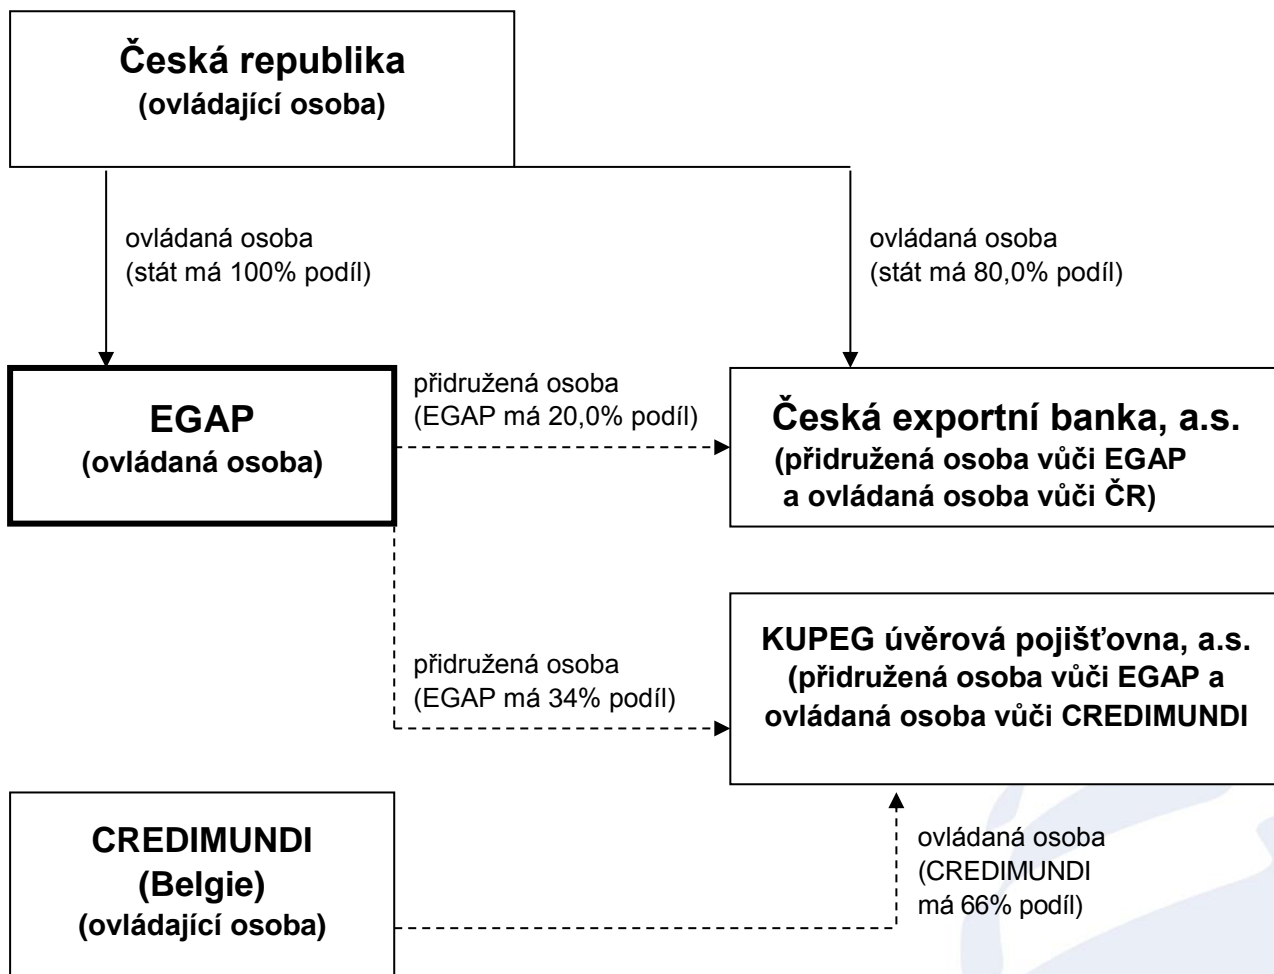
Česká republika
(ovládající osoba)

ovládaná osoba
(stát má 100% podíl)

ovládaná osoba
(stát má 80,0% podíl)

EGAP
(ovládaná osoba)

přidružená osoba
(EGAP má 20,0% podíl)

Česká exportní banka, a.s.
(přidružená osoba vůči EGAP a ovládaná osoba vůči ČR)

KUPEG úvěrová pojišťovna, a.s.
(přidružená osoba vůči EGAP a ovládaná osoba vůči CREDIMUNDI

přidružená osoba
(EGAP má 34% podíl)

CREDIMUNDI
(Belgie)
(ovládající osoba)

ovládaná osoba
(CREDIMUNDI má 66% podíl)